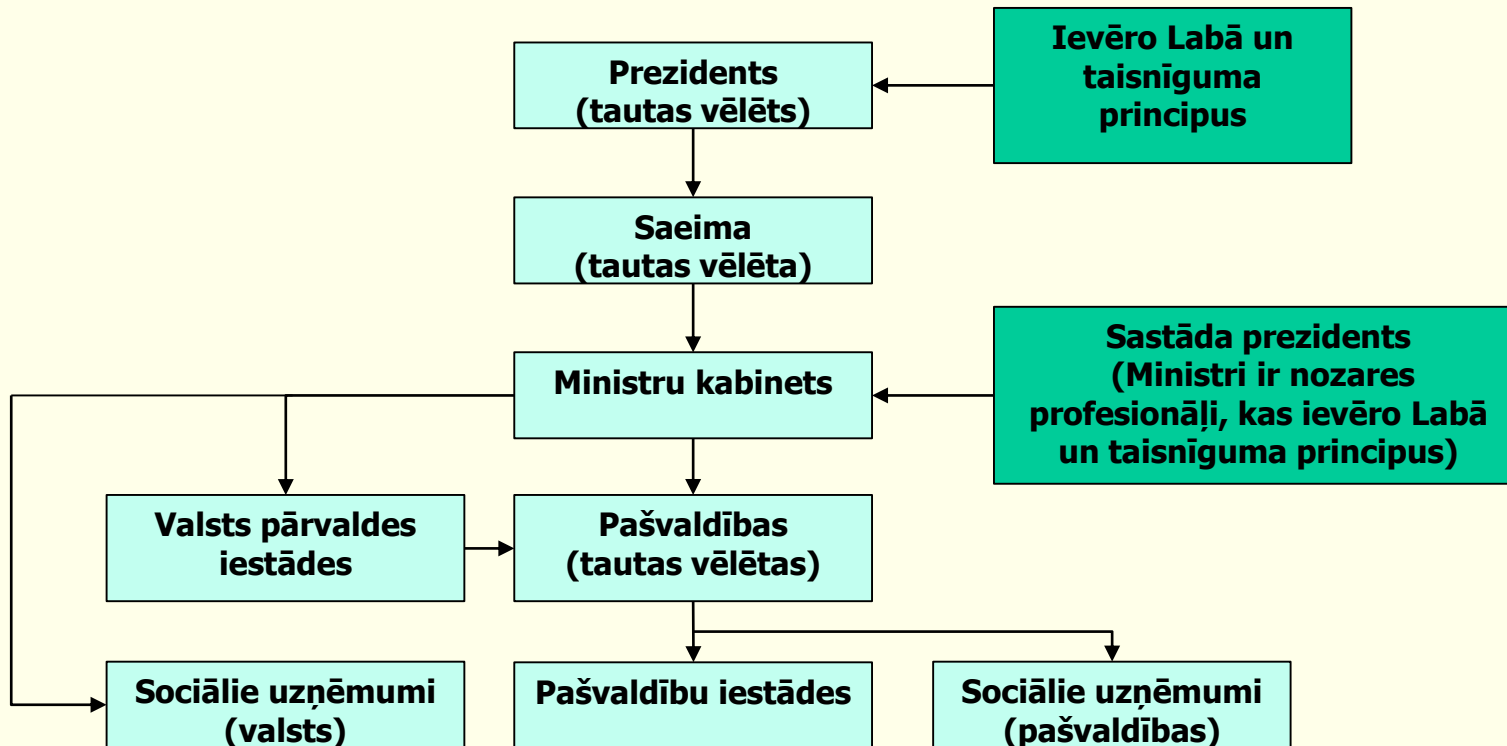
Prezidents
(tautas vēlēts)

Ievēro Labā un taisnīguma principus

Saeima
(tautas vēlēta)

Ministru kabinets

Sastāda prezidents
(Ministri ir nozares profesionāļi, kas ievēro Labā un taisnīguma principus)

Valsts pārvaldes iestādes

Pašvaldības
(tautas vēlētas)

Sociālie uzņēmumi
(valsts)

Pašvaldību iestādes

Sociālie uzņēmumi
(pašvaldības)